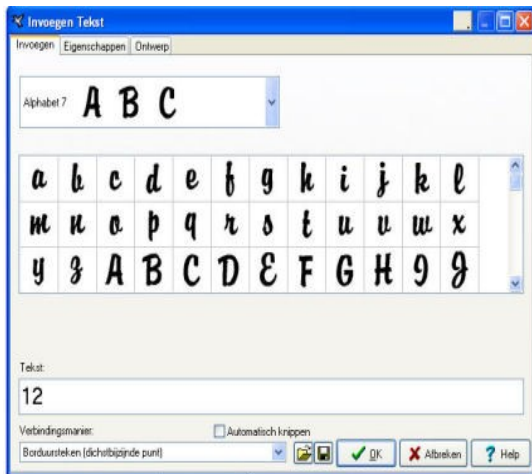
Invoegen Tekst

Invoegen | Eigenschappen | Ontwerp

Alphabet 7 A B C

| a | b | c | d | e | f | g | h | i | j | k | l |
|---|---|---|---|---|---|---|---|---|---|---|---|
| m | n | o | p | q | r | s | t | u | v | w | x |
| y | z | A | B | C | D | E | F | G | H | I | J |

Tekst:
12

Verbindingsmanier:
Automatisch knippen
Borduursteken (dichtsbijzijnde punt)
OK
Afbreken
Help